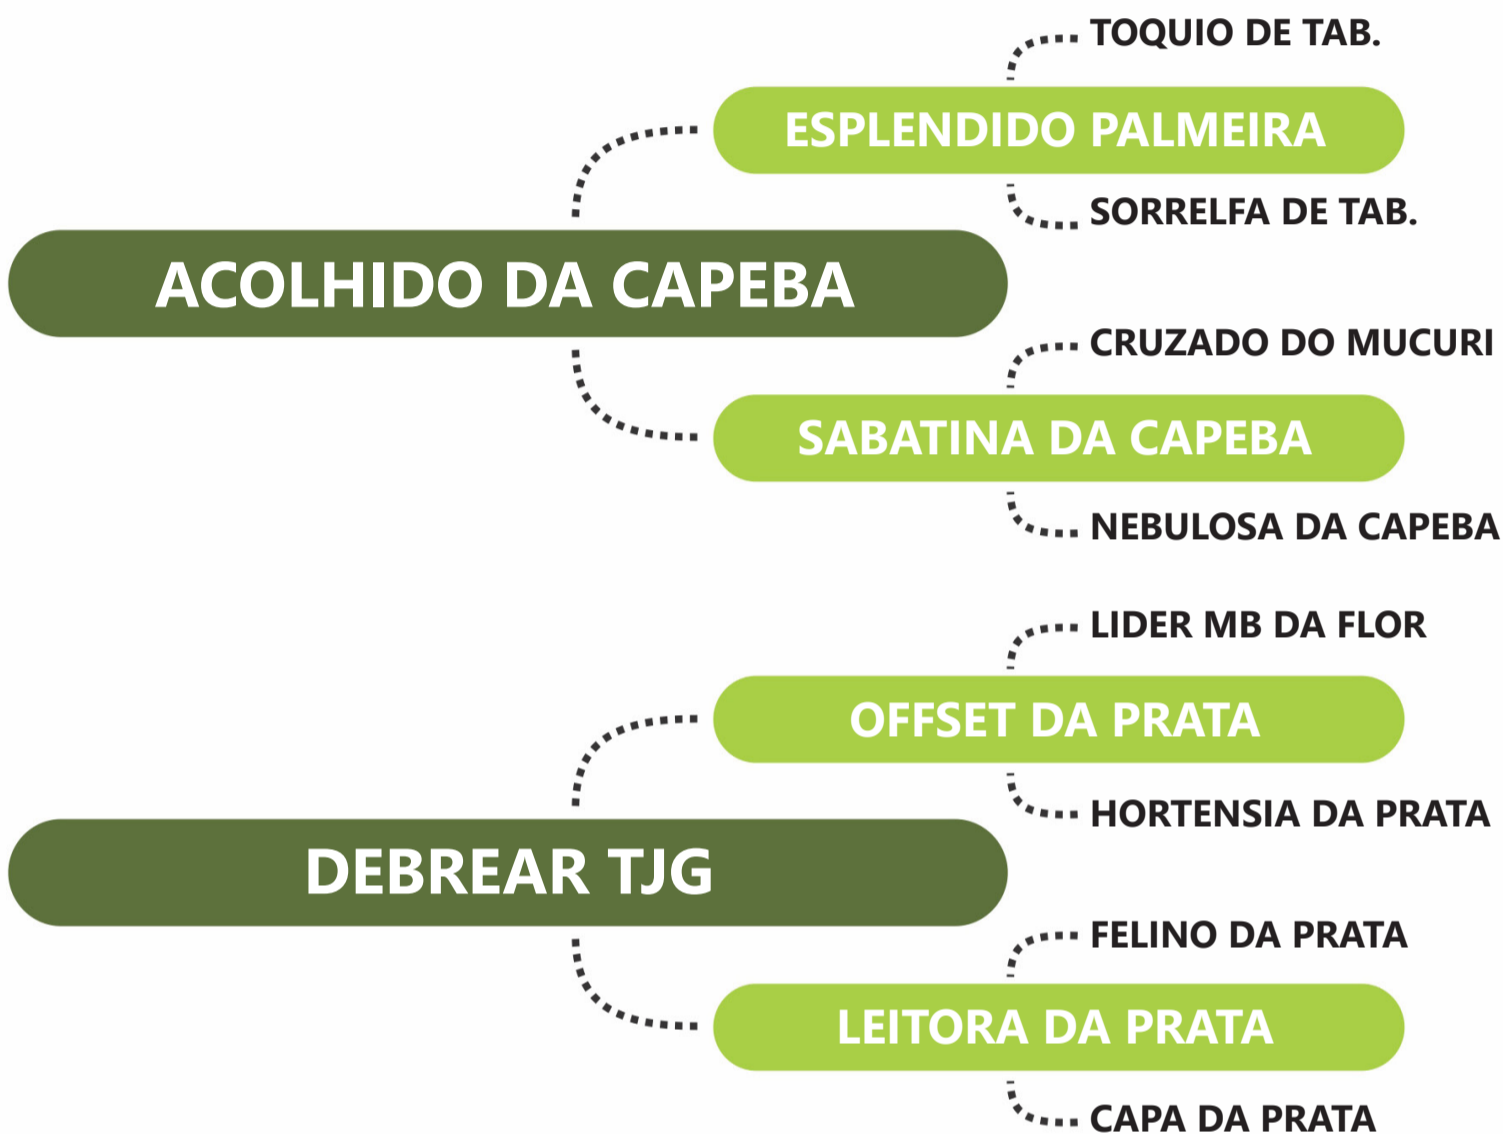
TOQUIO DE TAB.

ESPLENDIDO PALMEIRA

SORRELFA DE TAB.

ACOLHIDO DA CAPEBA

CRUZADO DO MUCURI

SABATINA DA CAPEBA

NEBULOSA DA CAPEBA

LIDER MB DA FLOR

OFFSET DA PRATA

HORTENSIA DA PRATA

DEBREAR TJG

FELINO DA PRATA

LEITORA DA PRATA

CAPA DA PRATA